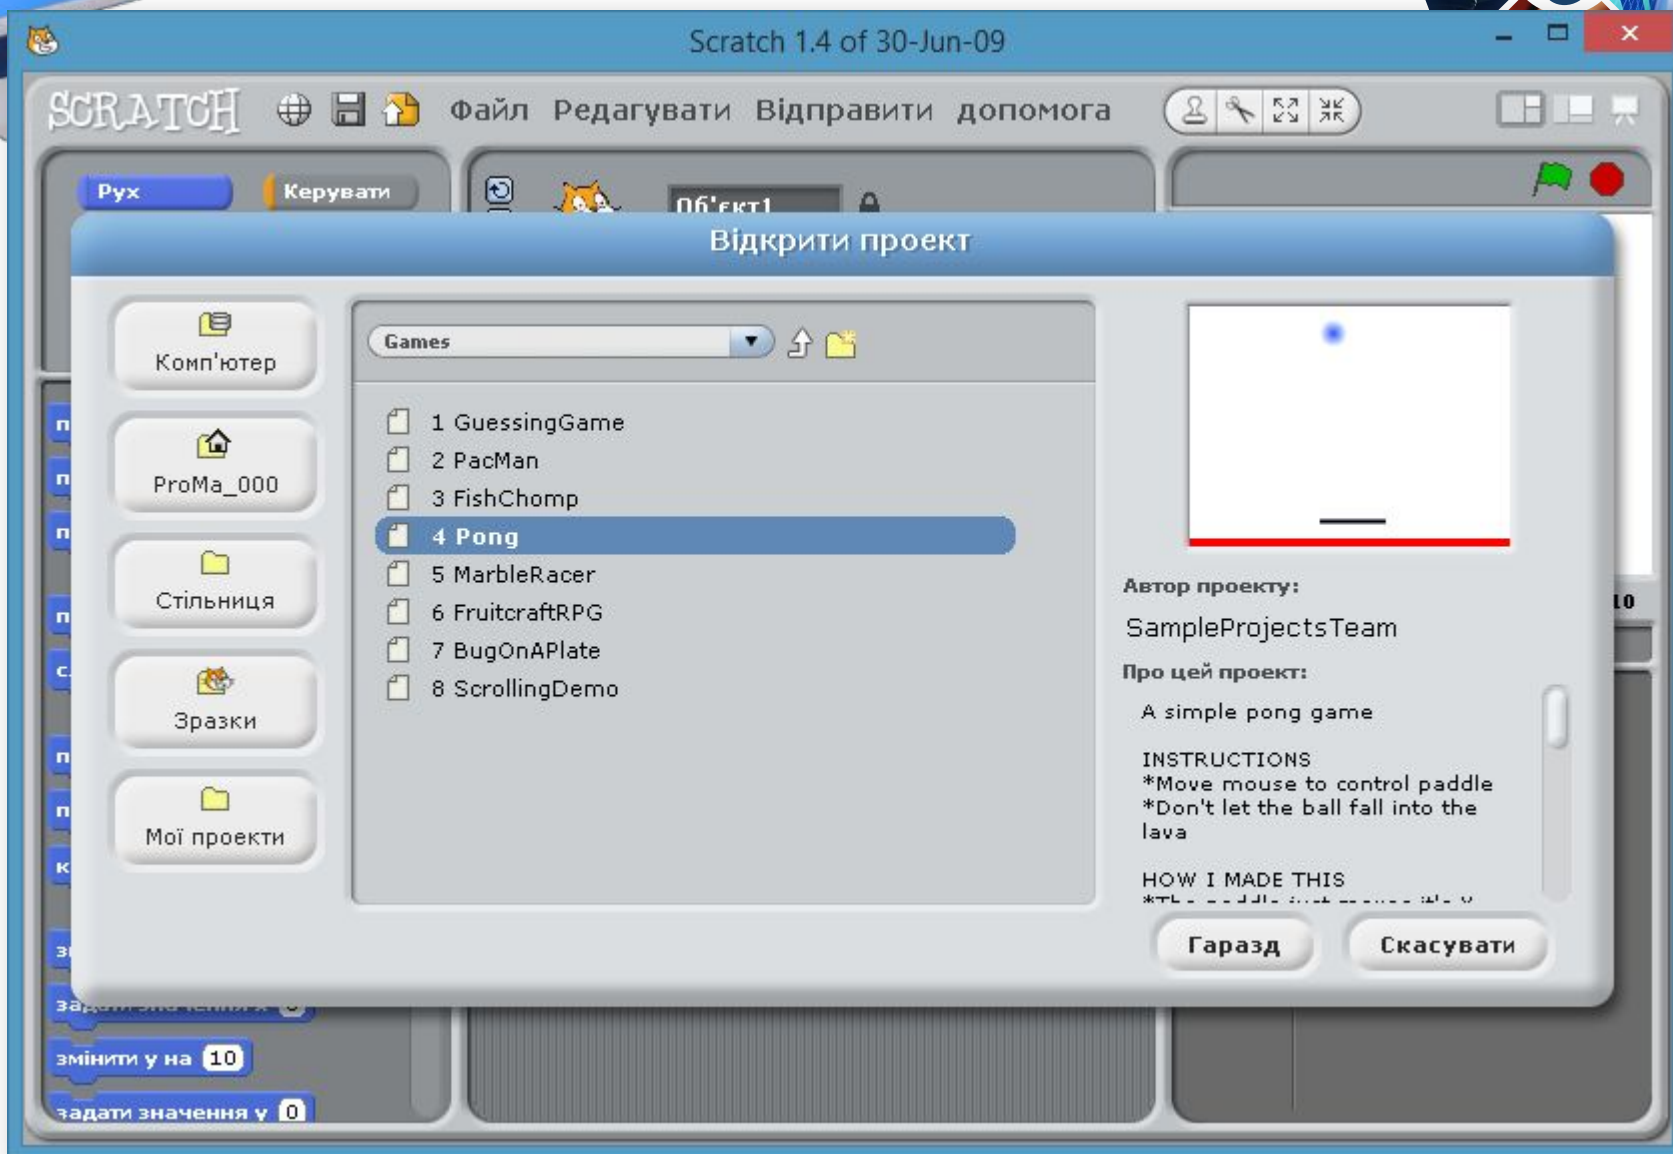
Scratch 1.4 of 30-Jun-09

SCRATCH Файл Редагувати Відправити допомога

Рух Керувати

Об'єкт1

Відкрити проект

Комп'ютер

ProMa_000

Стільниця

Зразки

Мої проекти

Games

1 GuessingGame
2 PacMan
3 FishChomp
4 Pong
5 MarbleRacer
6 FruitcraftRPG
7 BugOnAPlate
8 ScrollingDemo

Автор проекту:

SampleProjectsTeam

Про цей проект:

A simple pong game

INSTRUCTIONS
*Move mouse to control paddle
*Don't let the ball fall into the lava

HOW I MADE THIS
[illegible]

Гаразд Скасувати

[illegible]

змінити у на 10

задати значення у 0